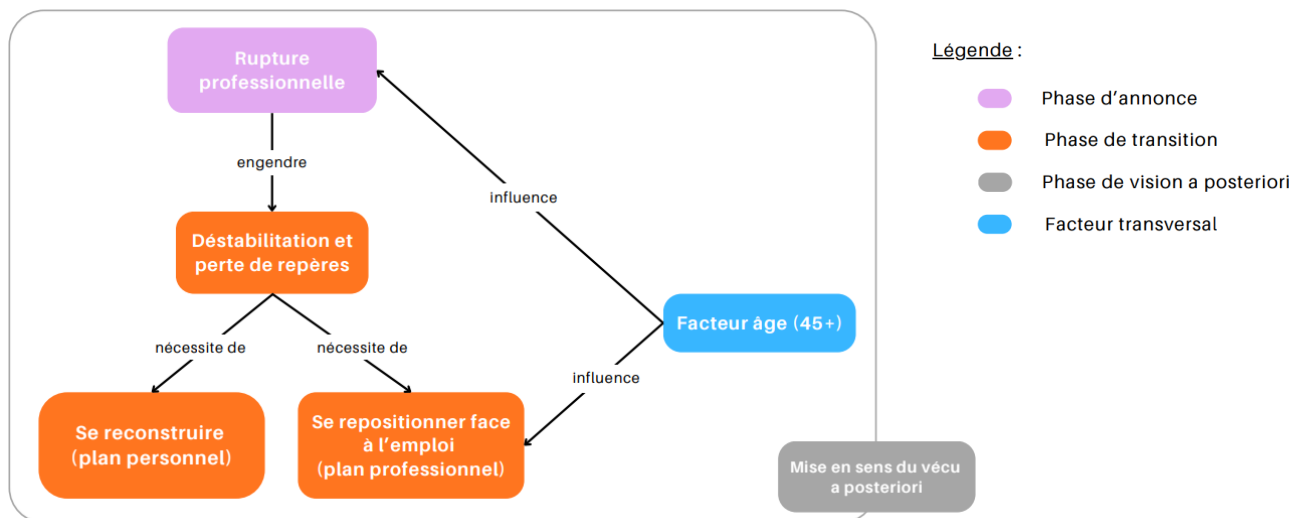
Rupture professionnelle

engendre

Déstabilitation et perte de repères

nécessite de

nécessite de

Se reconstruire (plan personnel)

Se repositionner face à l'emploi (plan professionnel)

influence

influence

Facteur âge (45+)

Mise en sens du vécu a posteriori

Légende :

Phase d'annonce

Phase de transition

Phase de vision a posteriori

Facteur transversal